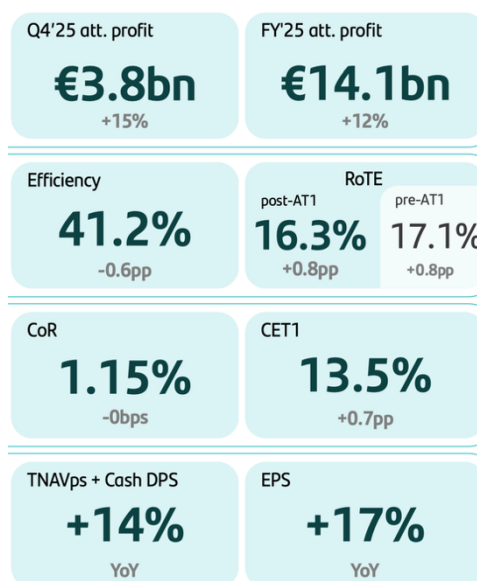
Q4'25 att. profit
€3.8bn
+15%

FY'25 att. profit
€14.1bn
+12%

Efficiency
41.2%
-0.6pp

RoTE
post-AT1
16.3%
+0.8pp
pre-AT1
17.1%
+0.8pp

CoR
1.15%
-0bps

CET1
13.5%
+0.7pp

TNAVps + Cash DPS
+14%
YoY

EPS
+17%
YoY